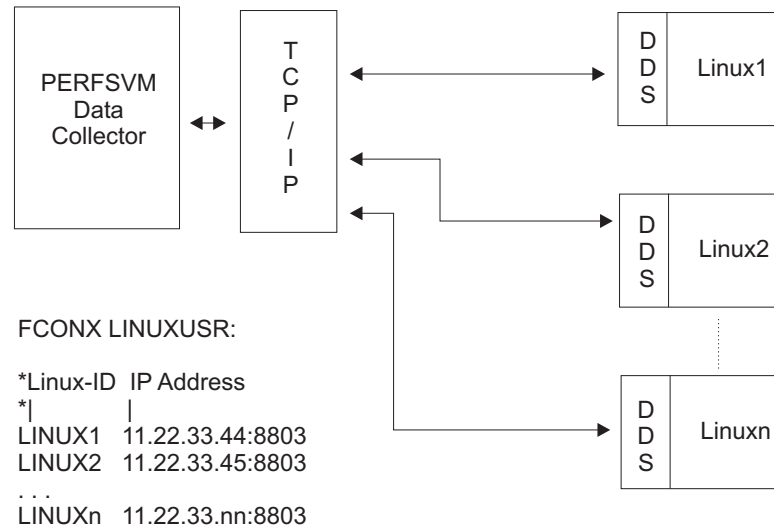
PERFSVM Data Collector

T
C
P
/
I
P

D
D
S

Linux1

D
D
S

Linux2

D
D
S

Linuxn

FCONX LINUXUSR:

*Linux-ID IP Address
*| |
LINUX1 11.22.33.44:8803
LINUX2 11.22.33.45:8803
. . .
LINUXn 11.22.33.nn:8803